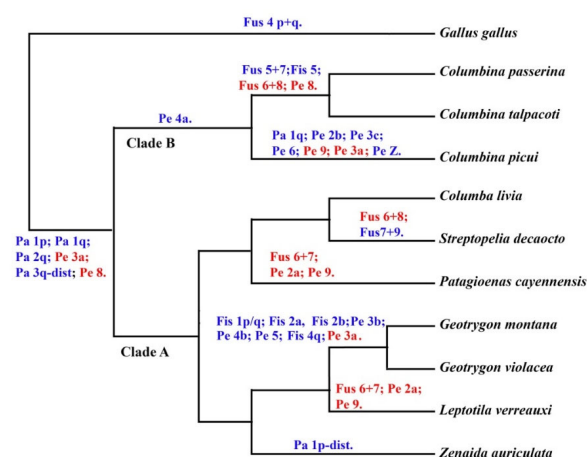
Fus 4 p+q.
Gallus gallus
Fus 5+7; Fis 5; Fus 6+8; Pe 8.
Columbina passerina
Columbina talpacoti
Pe 4a.
Clade B
Pa 1q; Pe 2b; Pe 3c; Pe 6; Pe 9; Pe 3a; Pe Z.
Columbina picui
Columba livia
Fus 6+8; Fus7+9.
Streptopelia decaocto
Pa 1p; Pa 1q; Pa 2q; Pe 3a; Pa 3q-dist; Pe 8.
Fus 6+7; Pe 2a; Pe 9.
Patagioenas cayennensis
Fis 1p/q; Fis 2a, Fis 2b; Pe 3b; Pe 4b; Pe 5; Fis 4q; Pe 3a.
Geotrygon montana
Clade A
Geotrygon violacea
Fus 6+7; Pe 2a; Pe 9.
Leptotila verreauxi
Pa 1p-dist.
Zenaida auriculata